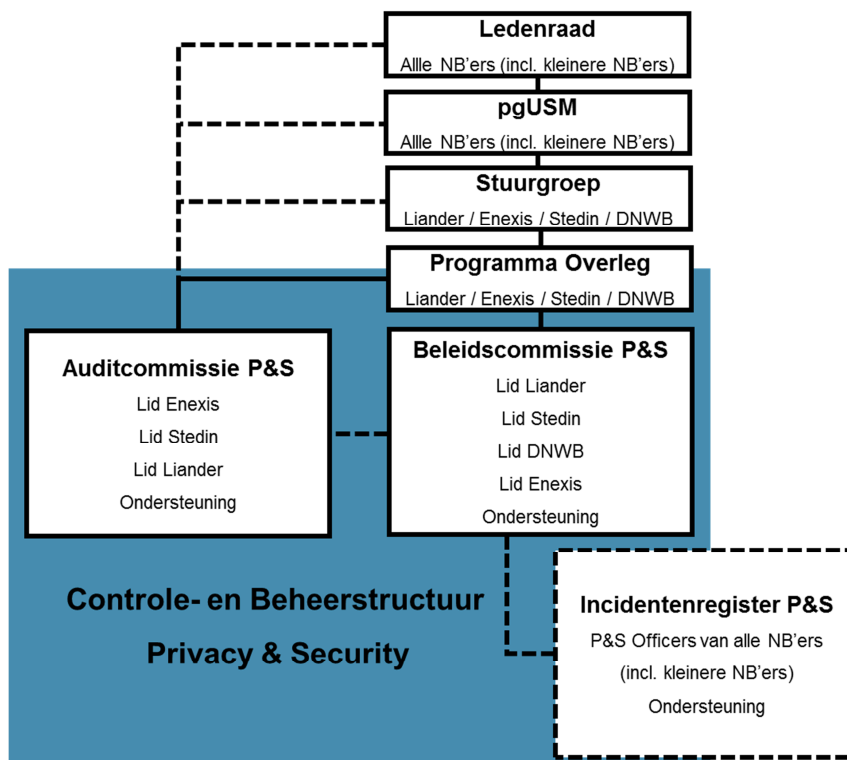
Ledenraad
Allle NB'ers (incl. kleinere NB'ers)

pgUSM
Allle NB'ers (incl. kleinere NB'ers)

Stuurgroep
Liander / Enexis / Stedin / DNWB

Programma Overleg
Liander / Enexis / Stedin / DNWB

Auditcommissie P&S
Lid Enexis
Lid Stedin
Lid Liander
Ondersteuning

Beleidscommissie P&S
Lid Liander
Lid Stedin
Lid DNWB
Lid Enexis
Ondersteuning

Controle- en Beheerstructuur
Privacy & Security

Incidentenregister P&S
P&S Officers van alle NB'ers
(incl. kleinere NB'ers)
Ondersteuning